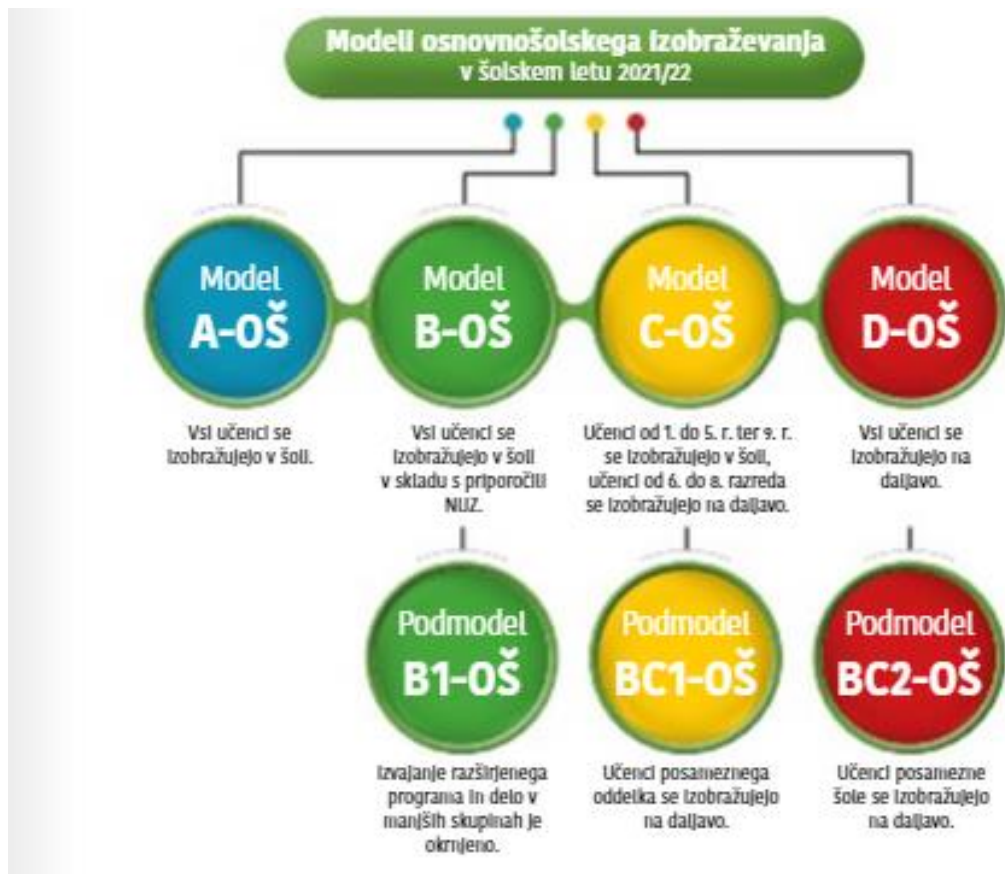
Modeli osnovnošolskega izobraževanja
v šolskem letu 2021/22

Model
A-OŠ

Vsi učenci se izobražujejo v šoli.

Model
B-OŠ

Vsi učenci se izobražujejo v šoli v skladu s priporočili NIJZ.

Model
C-OŠ

Učenci od 1. do 5. r. ter 9. r. se izobražujejo v šoli, učenci od 6. do 8. razreda se izobražujejo na daljavo.

Model
D-OŠ

Vsi učenci se izobražujejo na daljavo.

Podmodel
B1-OŠ

Izvajanje razširjenega programa in delo v manjših skupinah je okrnjeno.

Podmodel
BC1-OŠ

Učenci posameznega oddelka se izobražujejo na daljavo.

Podmodel
BC2-OŠ

Učenci posamezne šole se izobražujejo na daljavo.